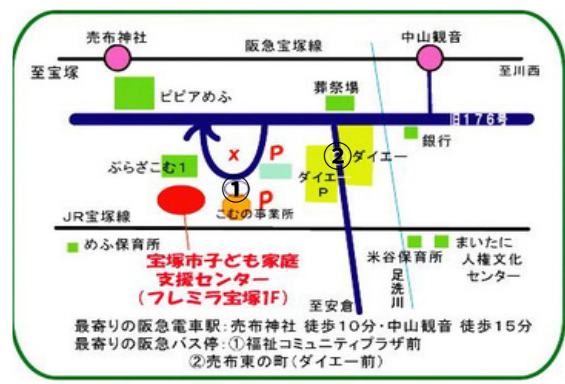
売布神社
中山観音
阪急宝塚線
至宝塚
至川西
ピピアめふ
葬祭場
国176号
銀行
x
P
②ダイエー
ダイエー P
ぷらざこむ1
①
P
こむの事業所
JR宝塚線
めふ保育所
米谷保育所
まいたに人権文化センター
宝塚市子ども家庭支援センター
（フレミラ宝塚1F）
足洗川
至安倉

最寄りの阪急電車駅：売布神社 徒歩10分・中山観音 徒歩15分
最寄りの阪急バス停：①福祉コミュニティプラザ前
②売布東の町（ダイエー前）